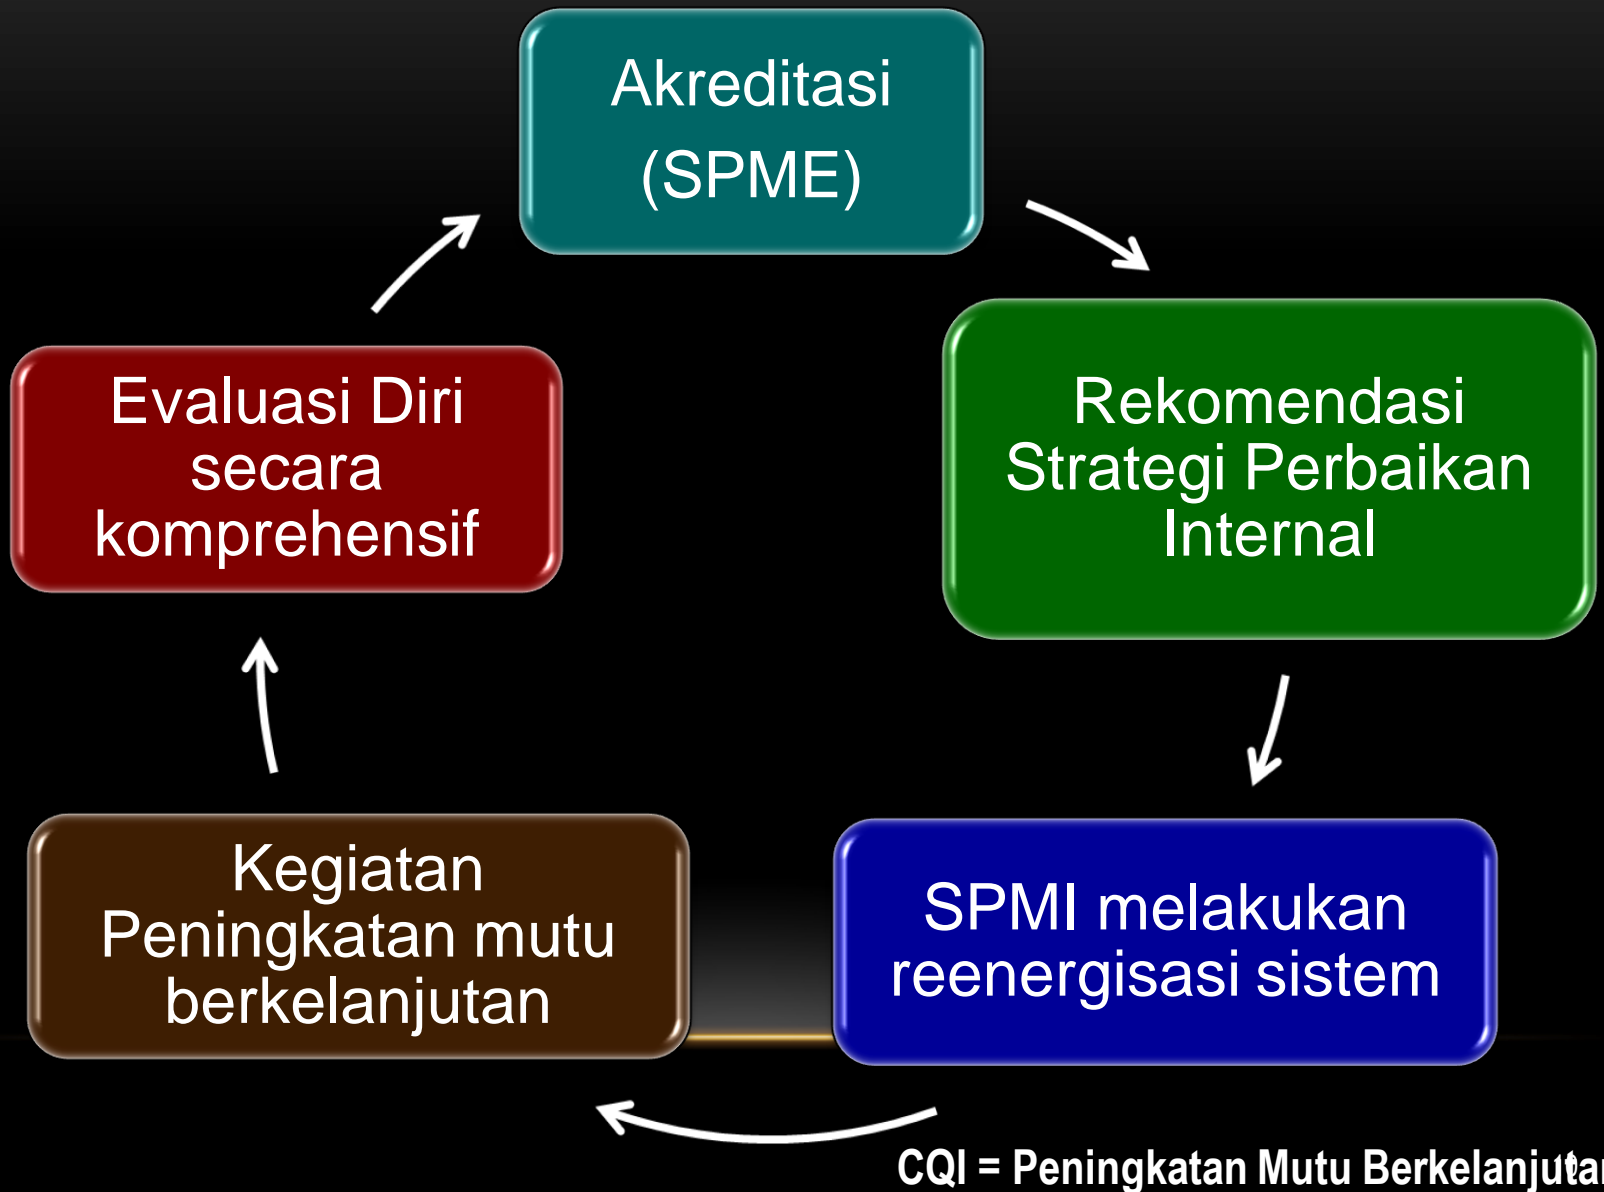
Akreditasi (SPME)

Rekomendasi Strategi Perbaikan Internal

SPMI melakukan reenergisasi sistem

Kegiatan Peningkatan mutu berkelanjutan

Evaluasi Diri secara komprehensif

CQI = Peningkatan Mutu Berkelanjuta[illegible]